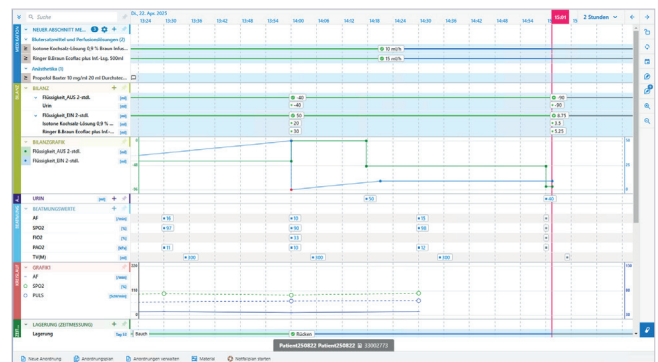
Suche

Di., 22. Apr. 2025

13:24 13:30 13:36 13:42 13:48 13:54 14:00 14:06 14:12 14:18 14:24 14:30 14:36 14:42 14:48 14:54 15:01

2 Stunden

NEUER ABSCHNITT ME...

Blutersatzmittel und Perfusionslösungen (2)

Isotone Kochsalz-Lösung 0,9 % Braun Infus...

Ringer B.Braun Ecoflac plus Inf.-Lsg. 500ml

10 ml/h

15 ml/h

Anästhetika (1)

Propofol Baxter 10 mg/ml 20 ml Durchstec...

BILANZ

Flüssigkeit_AUS 2-stdl. [ml]

Urin [ml]

Flüssigkeit_EIN 2-stdl. [ml]

Isotone Kochsalz-Lösung 0,9 % ... [ml]

Ringer B.Braun Ecoflac plus Inf... [ml]

-40

-40

50

20

30

-90

-80

6.75

3.5

5.25

BILANZGRAFIK

Flüssigkeit_AUS 2-stdl.

Flüssigkeit_EIN 2-stdl.

URIN [ml]

50

40

BEATMUNGSWERTE

AF [/min]

SPO2 [%]

FIO2 [%]

PAO2 [kPa]

TV(M) [ml]

16

97

11

500

10

90

23

10

100

15

98

12

100

GRAFIK

AF [/min]

SPO2 [%]

PULS [Schläge/min]

LAGERUNG (ZEITMESSUNG)

Lagerung

Bauch

Rücken

Patient250822 Patient250822 33002773

Neue Anordnung

Anordnungsplaner

Anordnungen verwalten

Material

Notfallplan starten